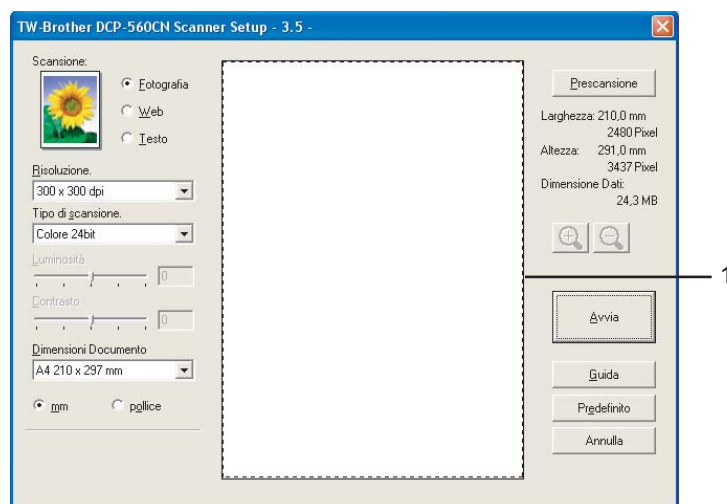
TW-Brother DCP-560CN Scanner Setup - 3.5 -

Scansione:

Fotografia

Web

Testo

Risoluzione.

300 x 300 dpi

Tipo di scansione.

Colore 24bit

Luminosità

0

Contrasto

0

Dimensioni Documento

A4 210 x 297 mm

mm

pollice

Prescansione

Larghezza: 210,0 mm
2480 Pixel
Altezza: 291,0 mm
3437 Pixel
Dimensione Dati:
24,3 MB

Avvia

Guida

Predefinito

Annulla

1